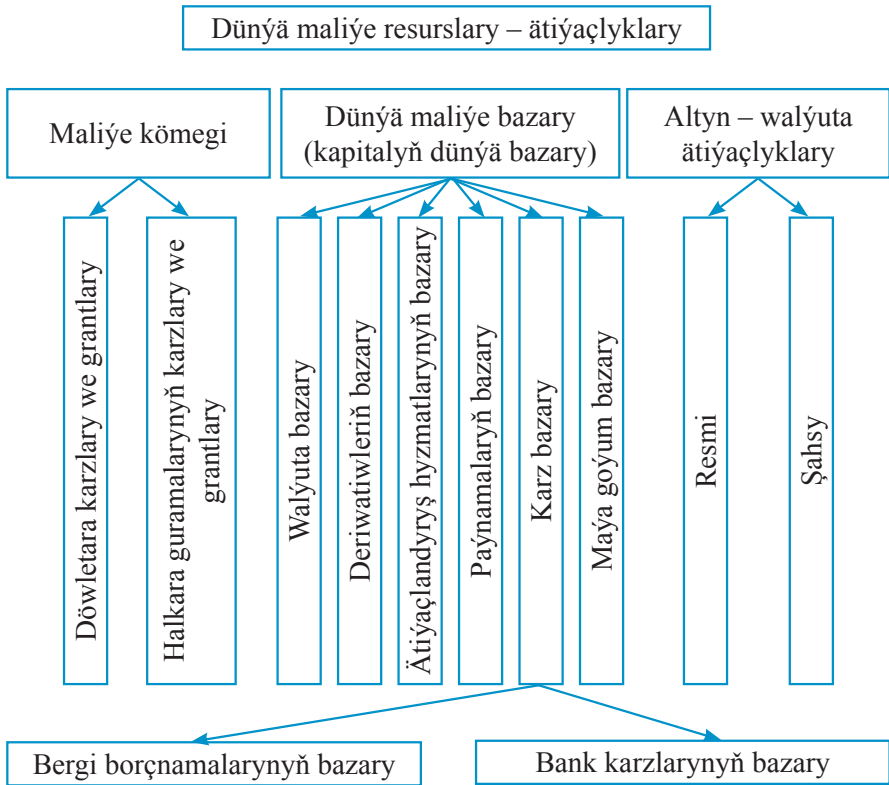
Dünýä maliýe resurslary – ätiýaçlyklary

Maliýe kömegi

Dünýä maliýe bazary (kapitalyň dünýä bazary)

Altyn – walýuta ätiýaçlyklary

Döwletara karzlary we grantlary

Halkara guramalarynyň karzlary we grantlary

Walýuta bazary

Deriwatiwleriň bazary

Ätiýaçlandyryş hyzmatlarynyň bazary

Paýnamalaryň bazary

Karz bazary

Maýa goýum bazary

Resmi

Şahsy

Bergi borçnamalarynyň bazary

Bank karzlarynyň bazary